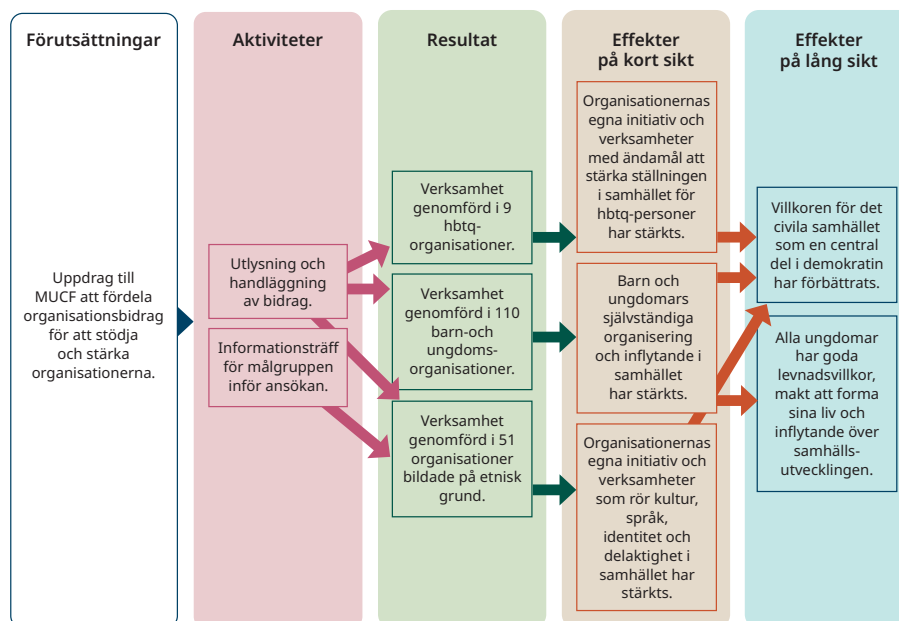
Förutsättningar

Uppdrag till MUCF att fördela organisationsbidrag för att stödja och stärka organisationerna.

Aktiviteter

Utlysning och handläggning av bidrag.

Informationsträff för målgruppen inför ansökan.

Resultat

Verksamhet genomförd i 9 hbtq-organisationer.

Verksamhet genomförd i 110 barn-och ungdoms-organisationer.

Verksamhet genomförd i 51 organisationer bildade på etnisk grund.

Effekter på kort sikt

Organisationernas egna initiativ och verksamheter med ändamål att stärka ställningen i samhället för hbtq-personer har stärkts.

Barn och ungdomars självständiga organisering och inflytande i samhället har stärkts.

Organisationernas egna initiativ och verksamheter som rör kultur, språk, identitet och delaktighet i samhället har stärkts.

Effekter på lång sikt

Villkoren för det civila samhället som en central del i demokratin har förbättrats.

Alla ungdomar har goda levnadsvillkor, makt att forma sina liv och inflytande över samhälls-utvecklingen.